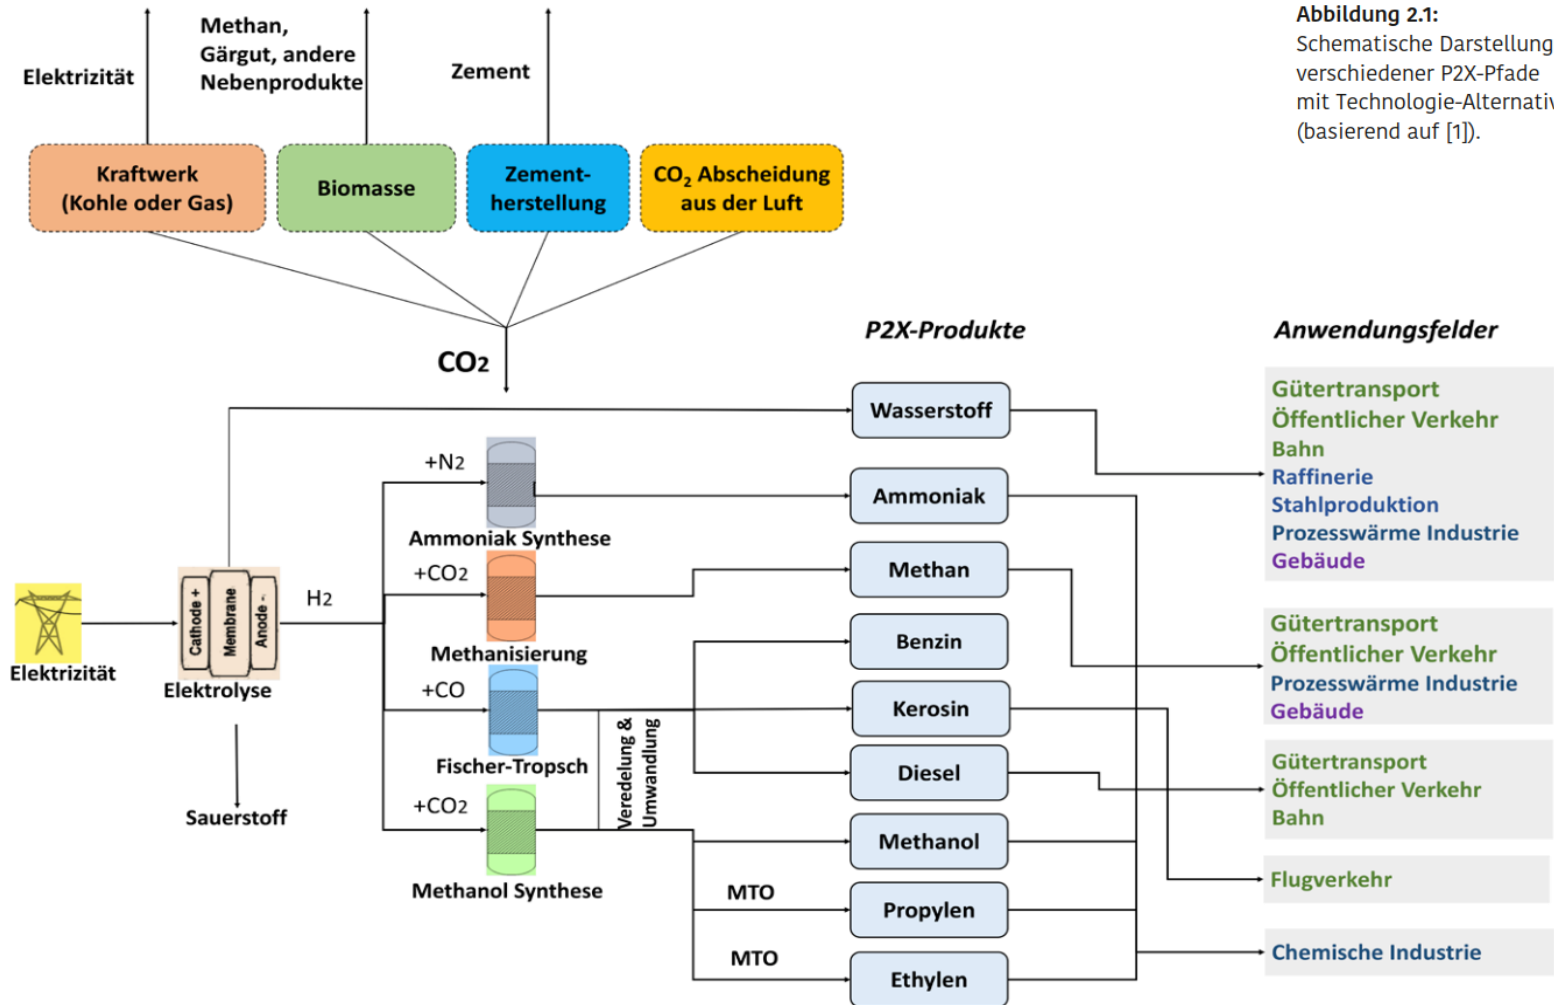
Elektrizität

Methan, Gärgut, andere Nebenprodukte

Zement

Abbildung 2.1:
Schematische Darstellung verschiedener P2X-Pfade mit Technologie-Alternati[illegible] (basierend auf [1]).

Kraftwerk (Kohle oder Gas)

Biomasse

Zementherstellung

$CO_2$ Abscheidung aus der Luft

$CO_2$

P2X-Produkte

Anwendungsfelder

Wasserstoff

Gütertransport
Öffentlicher Verkehr
Bahn
Raffinerie
Stahlproduktion
Prozesswärme Industrie
Gebäude

$+N_2$

Ammoniak

Ammoniak Synthese

$+CO_2$

Methan

Methanisierung

Elektrizität

Cathode +

Membrane

Anode -

Elektrolyse

$H_2$

Benzin

Gütertransport
Öffentlicher Verkehr
Prozesswärme Industrie
Gebäude

+CO

Kerosin

Fischer-Tropsch

Veredelung & Umwandlung

Diesel

Gütertransport
Öffentlicher Verkehr
Bahn

Sauerstoff

$+CO_2$

Methanol

Methanol Synthese

MTO

Propylen

Flugverkehr

MTO

Ethylen

Chemische Industrie